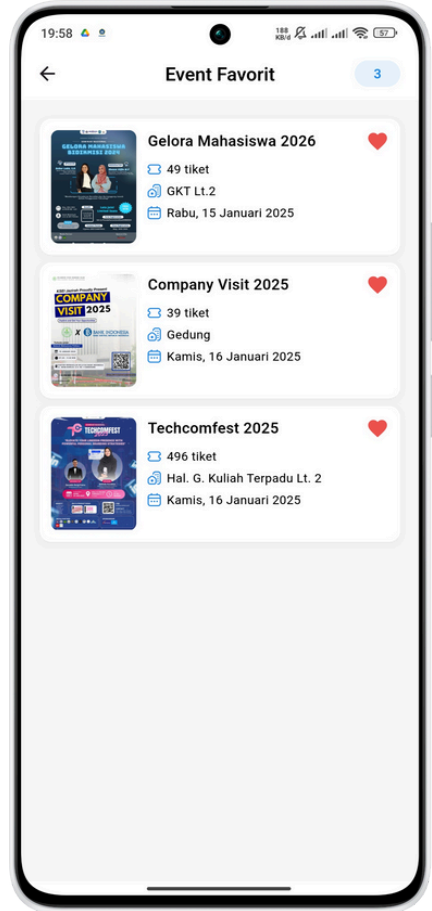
19:58 188 KB/d 57

Event Favorit

3

Gelora Mahasiswa 2026

49 tiket

GKT Lt.2

Rabu, 15 Januari 2025

COMPANY VISIT 2025

BANK INDONESIA

Company Visit 2025

39 tiket

Gedung

Kamis, 16 Januari 2025

TECHCOMFEST

Techcomfest 2025

496 tiket

Hal. G. Kuliah Terpadu Lt. 2

Kamis, 16 Januari 2025